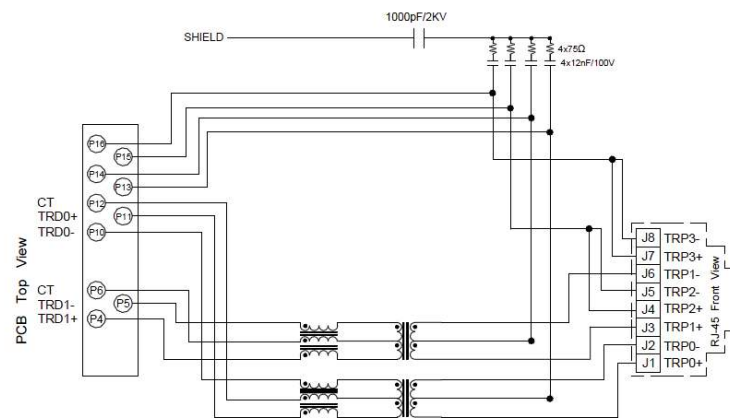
1000pF/2KV

SHIELD

4x75Ω
4x12nF/100V

PCB Top View

P16
P15
P14
P13
CT P12
P11
TRD0+ P10
TRD0-

CT P6
P5
TRD1- P4
TRD1+

J8 TRP3-
J7 TRP3+
J6 TRP1-
J5 TRP2-
J4 TRP2+
J3 TRP1+
J2 TRP0-
J1 TRP0+

RJ-45 Front View